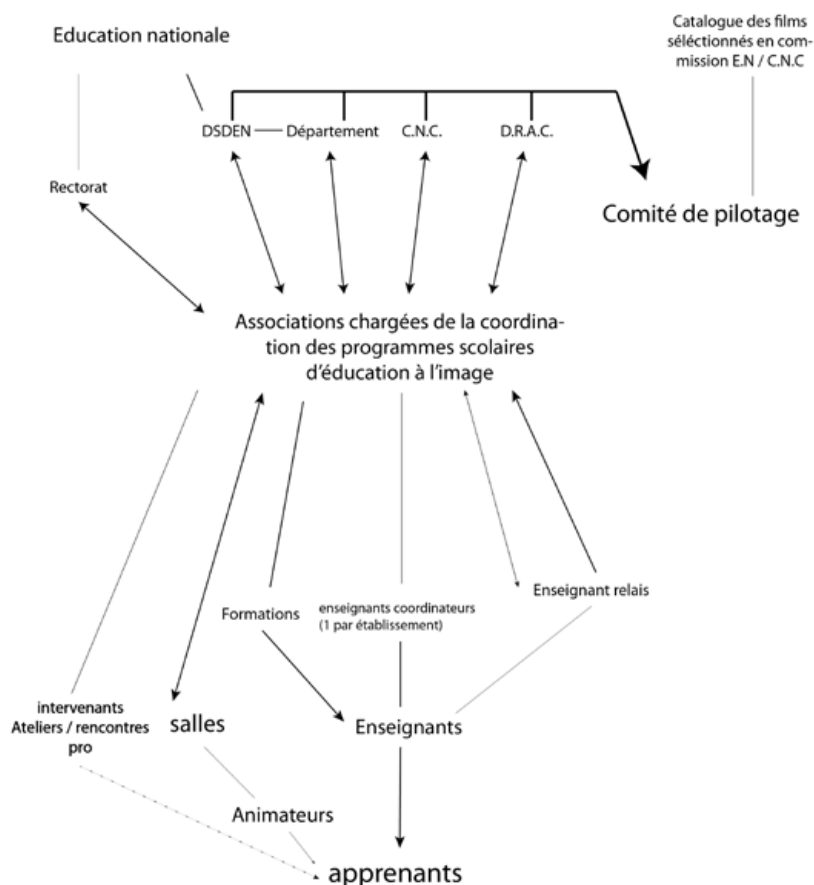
Education nationale

Catalogue des films séléctionnés en commission E.N / C.N.C

DSDEN

Département

C.N.C.

D.R.A.C.

Rectorat

Comité de pilotage

Associations chargées de la coordination des programmes scolaires d'éducation à l'image

Formations

enseignants coordinateurs (1 par établissement)

Enseignant relais

intervenants Ateliers / rencontres pro

salles

Enseignants

Animateurs

apprenants